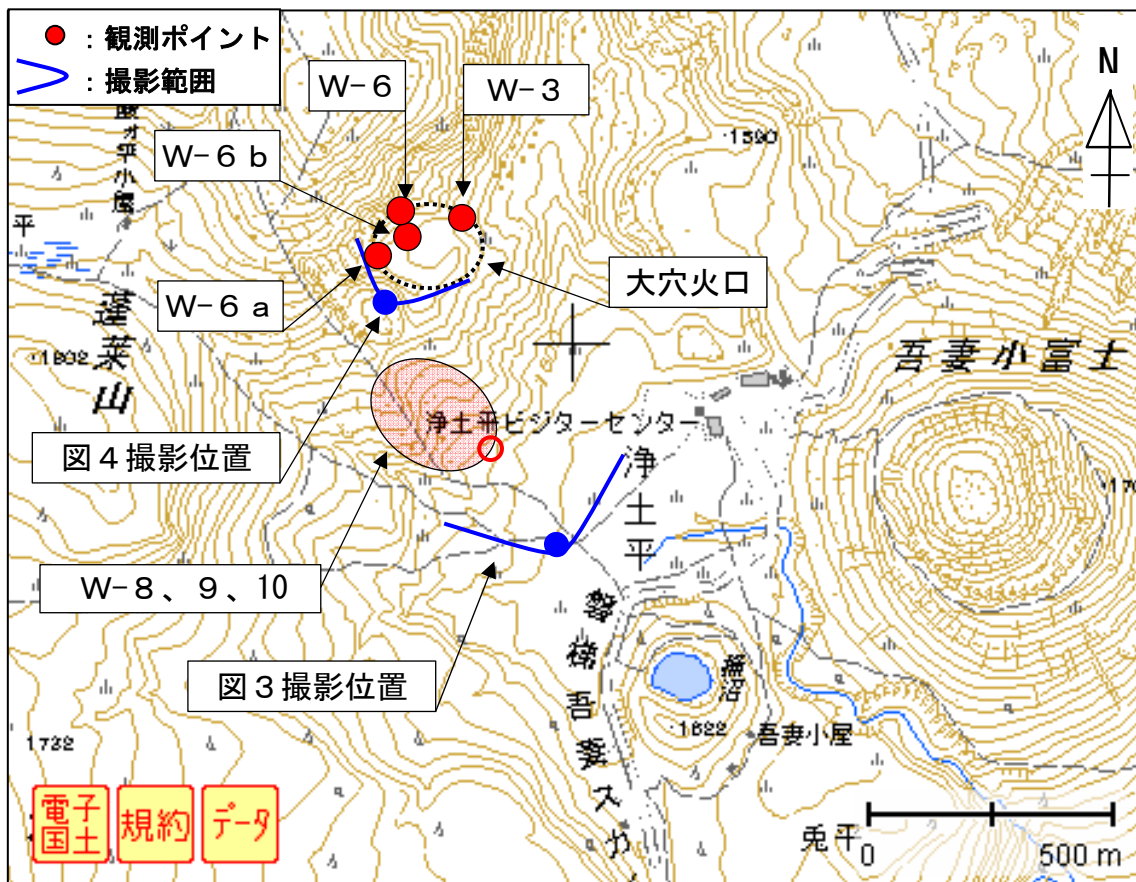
：観測ポイント
：撮影範囲

W－６
W－３
W－６ｂ
W－６ａ
大穴火口
図４撮影位置
W－８、９、10
図３撮影位置

N

1590
1802
1722
1622
170

鎌沼平小屋
平
蓬莱山
吾妻小富士
浄土平ビジターセンター
浄土平
磐梯吾妻スカ
鎌沼
吾妻小屋
兎平

0
500 m

電子国土
規約
データ